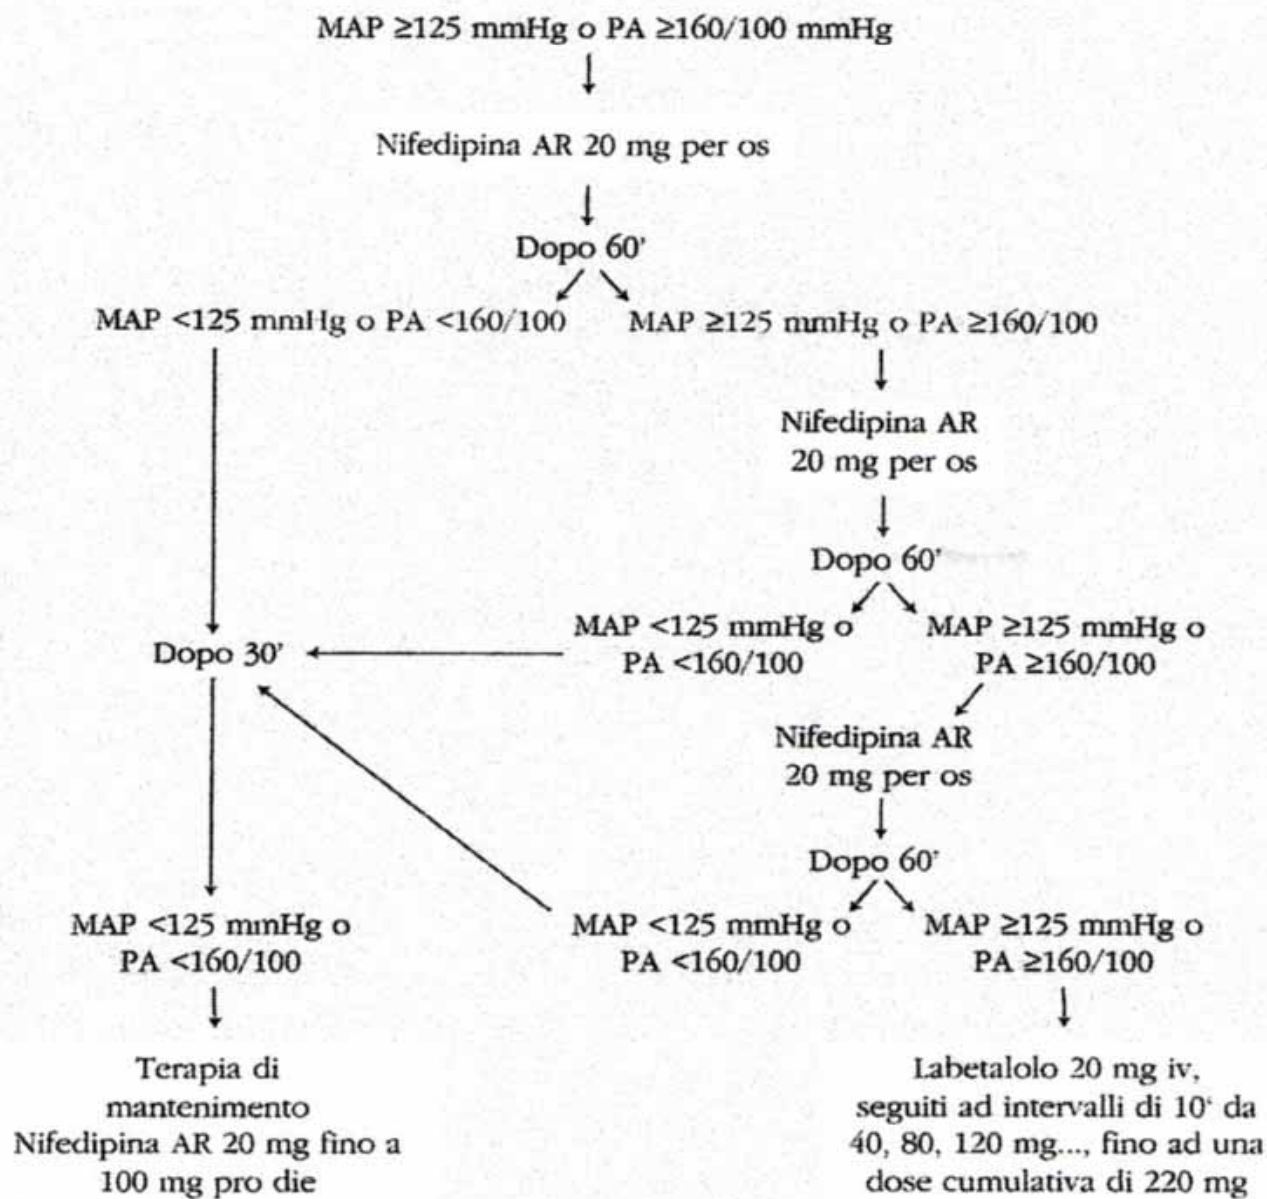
MAP ≥125 mmHg o PA ≥160/100 mmHg

Nifedipina AR 20 mg per os

Dopo 60'

MAP <125 mmHg o PA <160/100

MAP ≥125 mmHg o PA ≥160/100

Nifedipina AR 20 mg per os

Dopo 60'

MAP <125 mmHg o PA <160/100

MAP ≥125 mmHg o PA ≥160/100

Dopo 30'

Nifedipina AR 20 mg per os

Dopo 60'

MAP <125 mmHg o PA <160/100

MAP <125 mmHg o PA <160/100

MAP ≥125 mmHg o PA ≥160/100

Terapia di mantenimento Nifedipina AR 20 mg fino a 100 mg pro die

Labetalolo 20 mg iv, seguiti ad intervalli di 10' da 40, 80, 120 mg..., fino ad una dose cumulativa di 220 mg